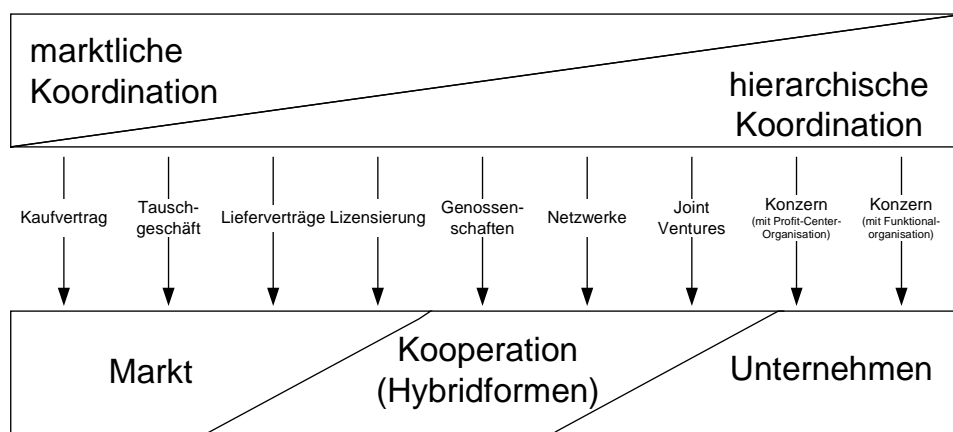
marktliche Koordination

hierarchische Koordination

Kaufvertrag

Tauschgeschäft

Lieferverträge

Lizensierung

Genossenschaften

Netzwerke

Joint Ventures

Konzern (mit Profit-Center-Organisation)

Konzern (mit Funktionalorganisation)

Markt

Kooperation (Hybridformen)

Unternehmen